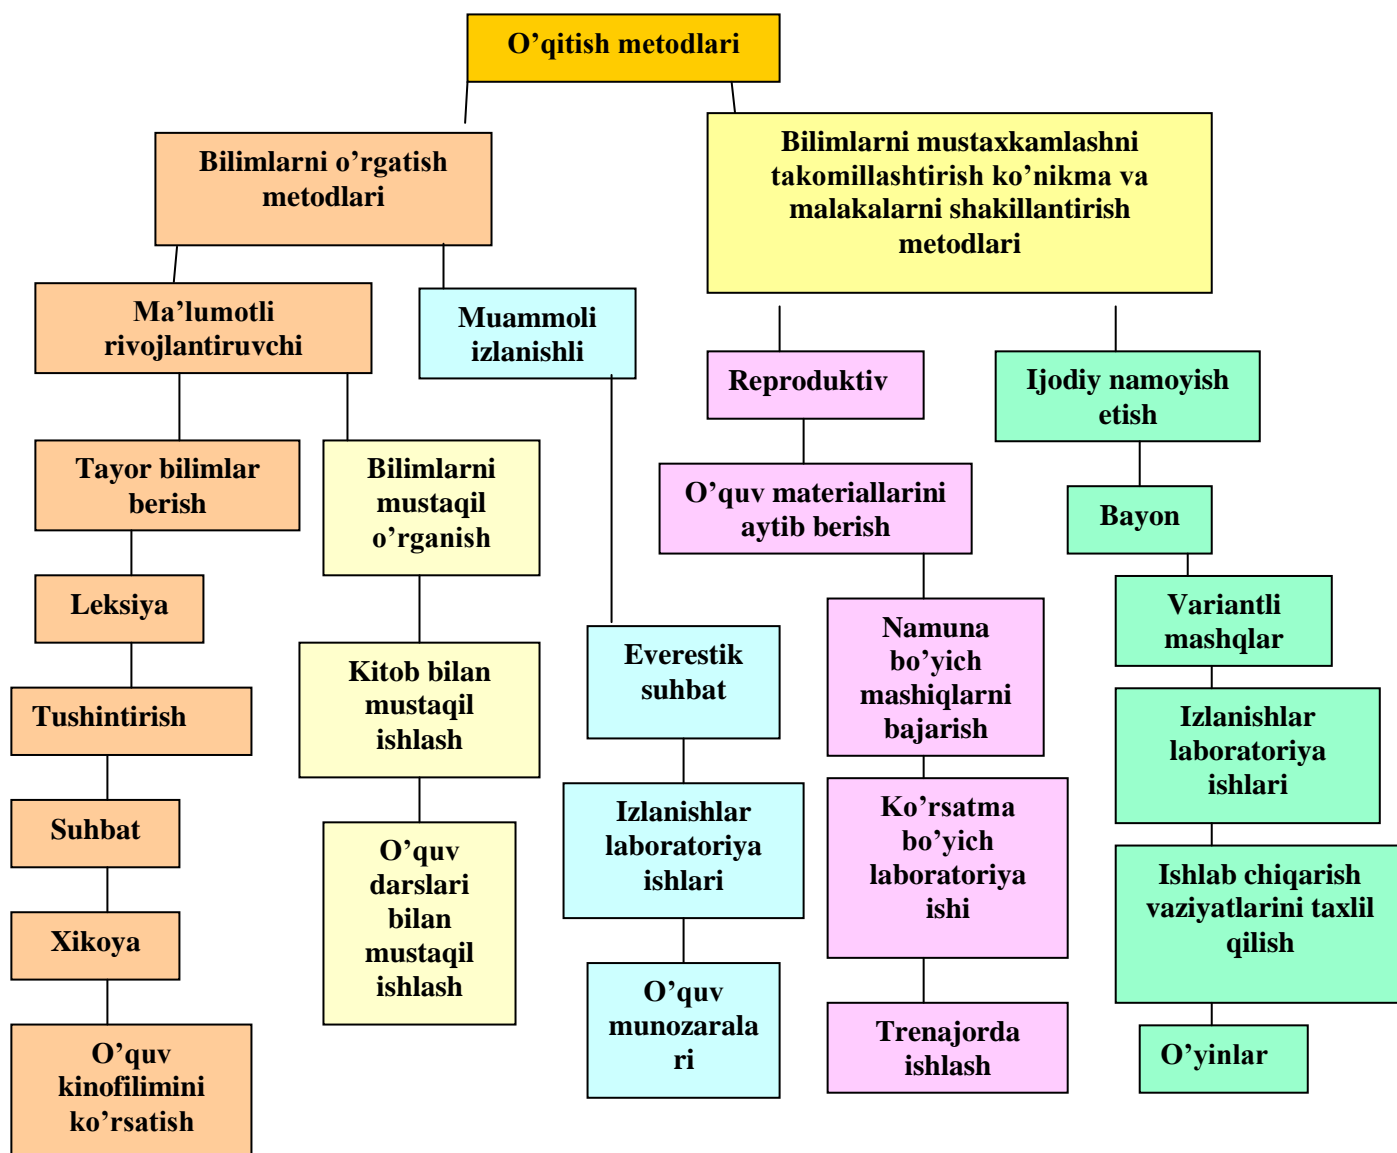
O’qitish metodlari

Bilimlarni o’rgatish metodlari

Bilimlarni mustaxkamlashni takomillashtirish ko’nikma va malakalarni shakillantirish metodlari

Ma’lumotli rivojlantiruvchi

Muammoli izlanishli

Reproduktiv

Ijodiy namoyish etish

Tayor bilimlar berish

Bilimlarni mustaqil o’rganish

O’quv materiallarini aytib berish

Bayon

Leksiya

Kitob bilan mustaqil ishlash

Everestik suhbat

Namuna bo’yich mashiqlarni bajarish

Variantli mashqlar

Tushintirish

Izlanishlar laboratoriya ishlari

Suhbat

O’quv darslari bilan mustaqil ishlash

Izlanishlar laboratoriya ishlari

Ko’rsatma bo’yich laboratoriya ishi

Ishlab chiqarish vaziyatlarini taxlil qilish

Xikoya

O’quv munozarala ri

Trenajorda ishlash

O’yinlar

O’quv kinofilimini ko’rsatish